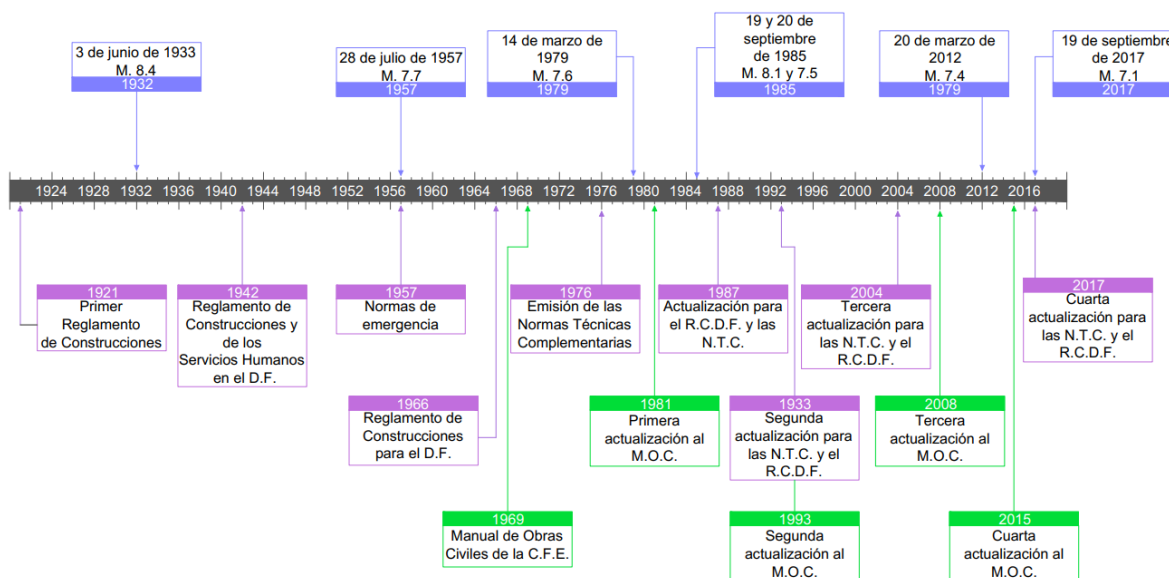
3 de junio de 1933
M. 8.4
1932

28 de julio de 1957
M. 7.7
1957

14 de marzo de 1979
M. 7.6
1979

19 y 20 de septiembre de 1985
M. 8.1 y 7.5
1985

20 de marzo de 2012
M. 7.4
1979

19 de septiembre de 2017
M. 7.1
2017

1924 1928 1932 1936 1940 1944 1948 1952 1956 1960 1964 1968 1972 1976 1980 1984 1988 1992 1996 2000 2004 2008 2012 2016

1921
Primer Reglamento de Construcciones

1942
Reglamento de Construcciones y de los Servicios Humanos en el D.F.

1957
Normas de emergencia

1976
Emisión de las Normas Técnicas Complementarias

1987
Actualización para el R.C.D.F. y las N.T.C.

2004
Tercera actualización para las N.T.C. y el R.C.D.F.

2017
Cuarta actualización para las N.T.C. y el R.C.D.F.

1966
Reglamento de Construcciones para el D.F.

1981
Primera actualización al M.O.C.

1933
Segunda actualización para las N.T.C. y el R.C.D.F.

2008
Tercera actualización al M.O.C.

1969
Manual de Obras Civiles de la C.F.E.

1993
Segunda actualización al M.O.C.

2015
Cuarta actualización al M.O.C.